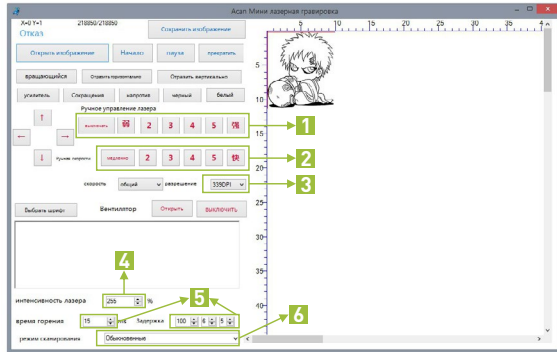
Acan Мини лазерная гравировка

X=0 Y=1
218850/218850
Сохранить изображение
Откал

Открыть изображение
Начало
пауза
прекратить

вращающийся
Отразить горизонтально
Отразить вертикально

усилитель
Сокращение
наполнение
черный
белый

Ручное управление лазера

выключить
弱
2
3
4
5
强

ручная скорость
медленно
2
3
4
5
快

скорость
общий
разрешение
339DPI

Выбрать шрифт
Вентилятор
Открыть
выключить

интенсивность лазера
255
%

время горения
15
ms
Задержка
100
8
5

режим сканирования
Обыкновенные

0
5
10
15
20
25
30
35
4

5
10
15
20
25
30
35
40

1
2
3
4
5
6